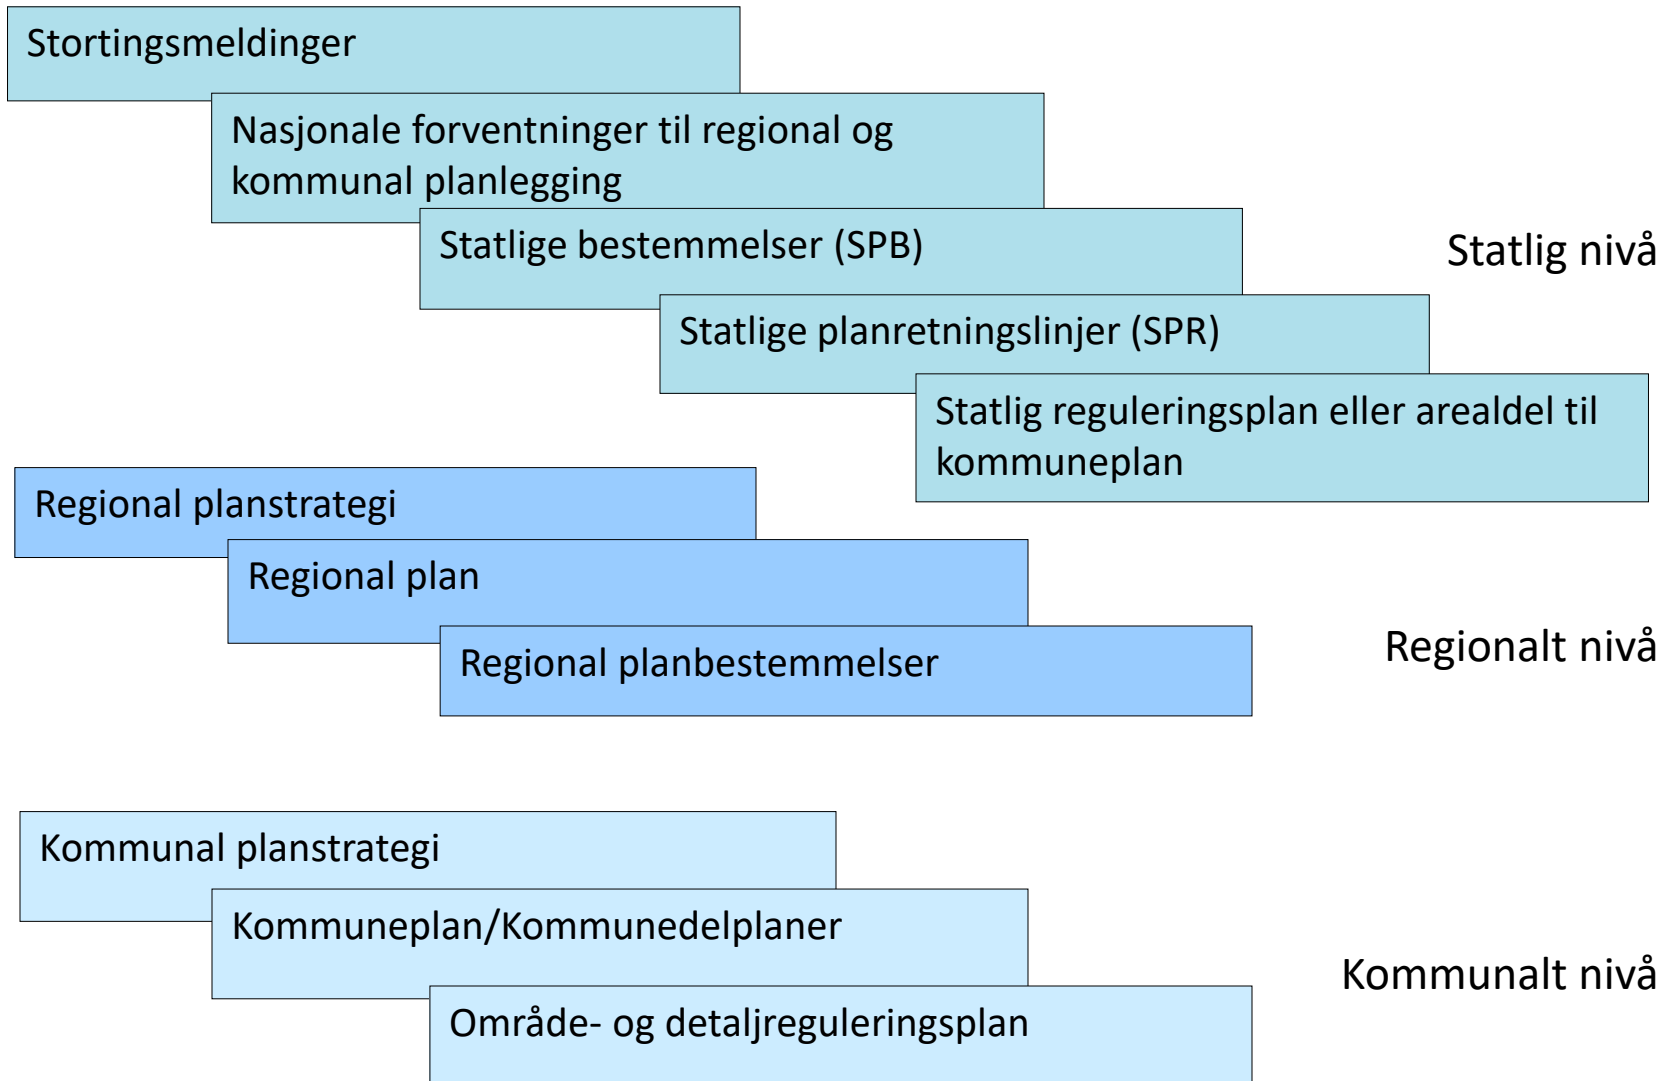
Stortingsmeldinger

Nasjonale forventninger til regional og kommunal planlegging

Statlige bestemmelser (SPB)

Statlig nivå

Statlige planretningslinjer (SPR)

Statlig reguleringsplan eller arealdel til kommuneplan

Regional planstrategi

Regional plan

Regional planbestemmelser

Regionalt nivå

Kommunal planstrategi

Kommuneplan/Kommunedelplaner

Kommunalt nivå

Område- og detaljreguleringsplan